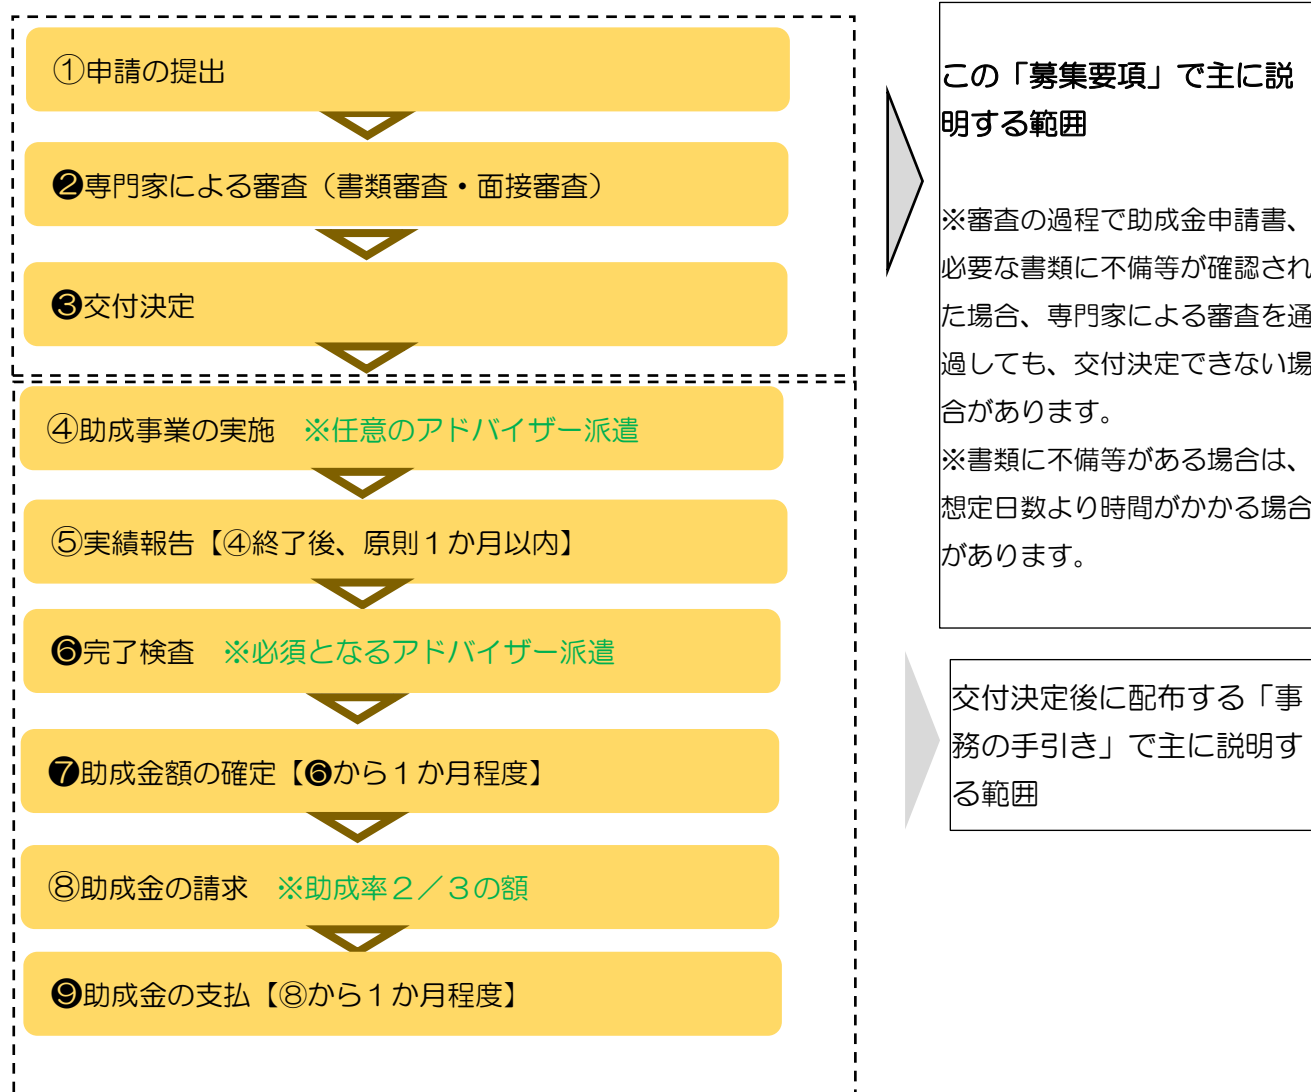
①申請の提出

❷専門家による審査（書類審査・面接審査）

❸交付決定

④助成事業の実施　※任意のアドバイザー派遣

⑤実績報告【④終了後、原則１か月以内】

❻完了検査　※必須となるアドバイザー派遣

❼助成金額の確定【❻から１か月程度】

⑧助成金の請求　※助成率２／３の額

❾助成金の支払【⑧から１か月程度】

この「募集要項」で主に説明する範囲

※審査の過程で助成金申請書、必要な書類に不備等が確認された場合、専門家による審査を通過しても、交付決定できない場合があります。
※書類に不備等がある場合は、想定日数より時間がかかる場合があります。

交付決定後に配布する「事務の手引き」で主に説明する範囲